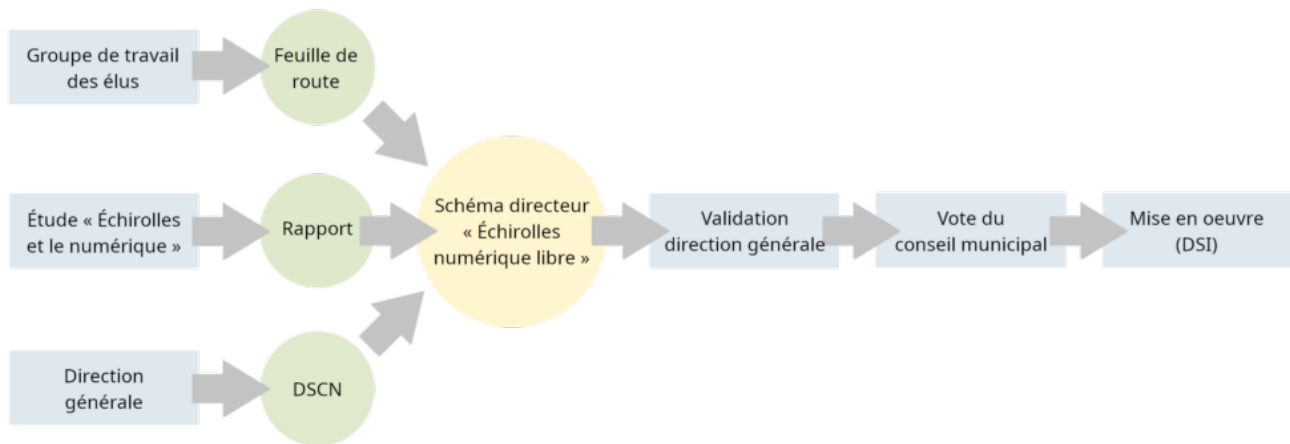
Groupe de travail des élus

Feuille de route

Étude « Échirolles et le numérique »

Rapport

Direction générale

DSCN

Schéma directeur « Échirolles numérique libre »

Validation direction générale

Vote du conseil municipal

Mise en oeuvre (DSI)